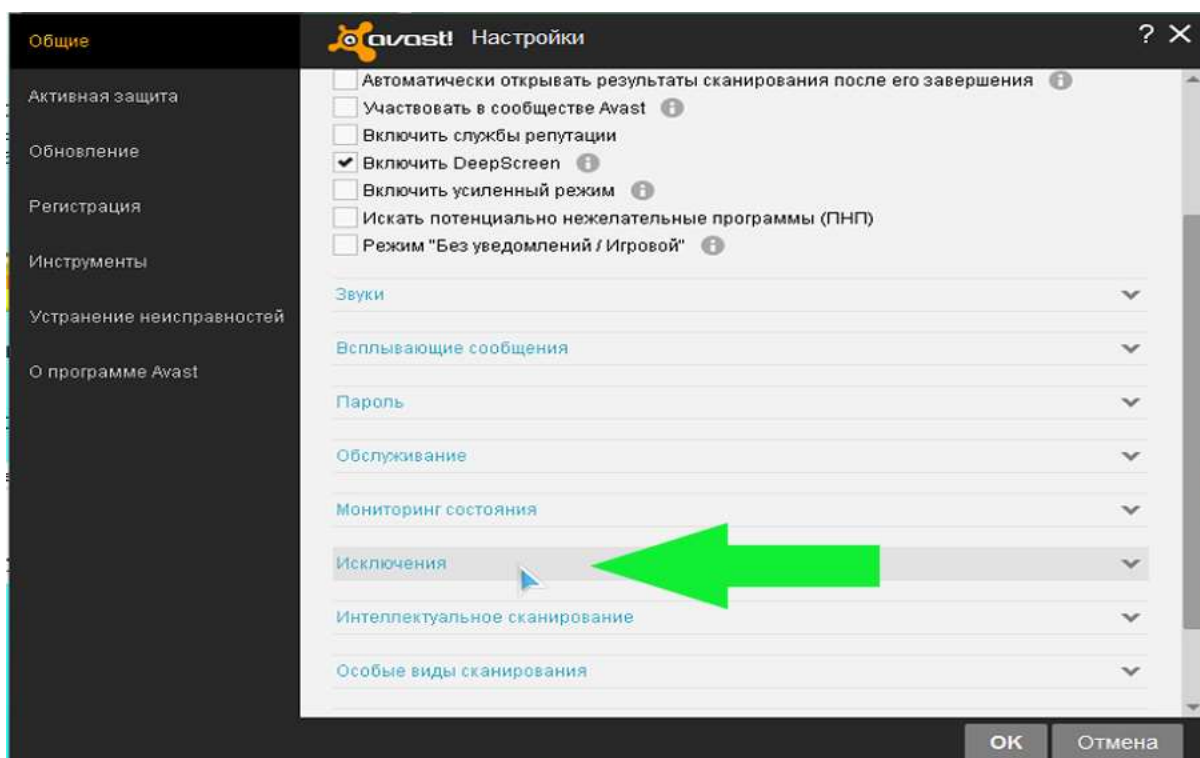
Общие
Активная защита
Обновление
Регистрация
Инструменты
Устранение неисправностей
О программе Avast

avast! Настройки

? ✕

Автоматически открывать результаты сканирования после его завершения
Участвовать в сообществе Avast
Включить службы репутации
Включить DeepScreen
Включить усиленный режим
Искать потенциально нежелательные программы (ПНП)
Режим "Без уведомлений / Игровой"

Звуки
Всплывающие сообщения
Пароль
Обслуживание
Мониторинг состояния
Исключения
Интеллектуальное сканирование
Особые виды сканирования

OK
Отмена